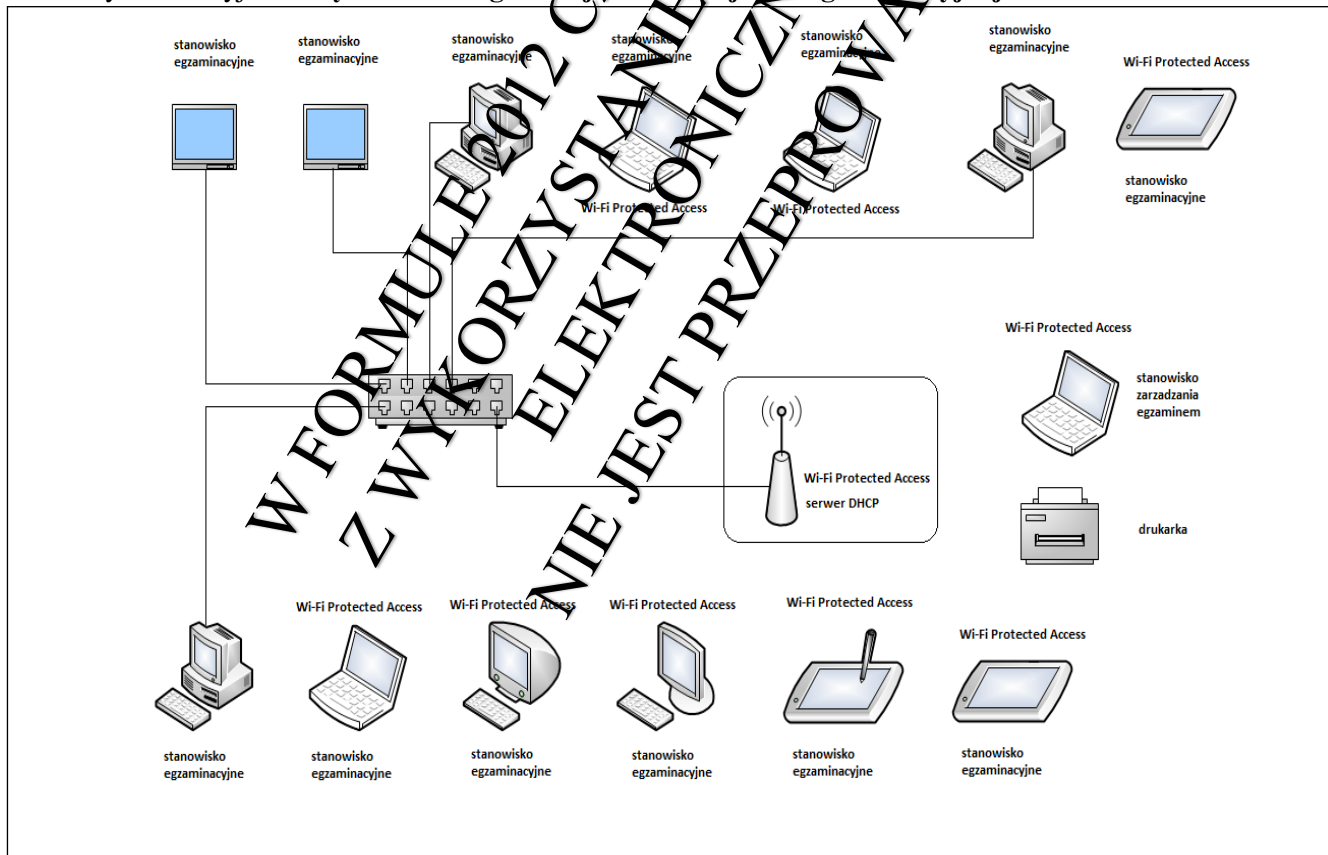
stanowisko egzaminacyjne

stanowisko egzaminacyjne

stanowisko egzaminacyjne

stanowisko egzaminacyjne

stanowisko egzamina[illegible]

stanowisko egzaminacyjne

Wi-Fi Protected Access

stanowisko egzaminacyjne

Wi-Fi Protected Access

Wi-Fi Protected Access

Wi-Fi Protected Access

stanowisko zarzadzania egzaminem

Wi-Fi Protected Access

serwer DHCP

drukarka

Wi-Fi Protected Access

Wi-Fi Protected Access

Wi-Fi Protected Access

Wi-Fi Protected Access

Wi-Fi Protected Access

stanowisko egzaminacyjne

stanowisko egzaminacyjne

stanowisko egzaminacyjne

stanowisko egzaminacyjne

stanowisko egzaminacyjne

stanowisko egzaminacyjne

W FORMULE 2012 C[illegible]
Z WYKORZYSTANIE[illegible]
ELEKTRONICZN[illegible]
NIE JEST PRZEPROWA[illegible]